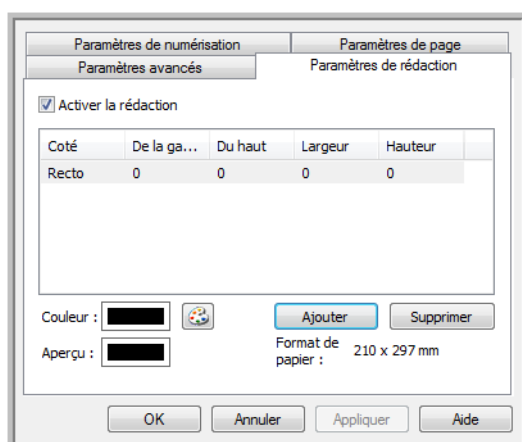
Paramètres de numérisation
Paramètres de page
Paramètres avancés
Paramètres de rédaction

Activer la rédaction

| Coté | De la ga... | Du haut | Largeur | Hauteur |
|---|---|---|---|---|
| Recto | 0 | 0 | 0 | 0 |

Couleur :
Aperçu :
Ajouter
Supprimer
Format de papier : 210 x 297 mm

OK
Annuler
Appliquer
Aide